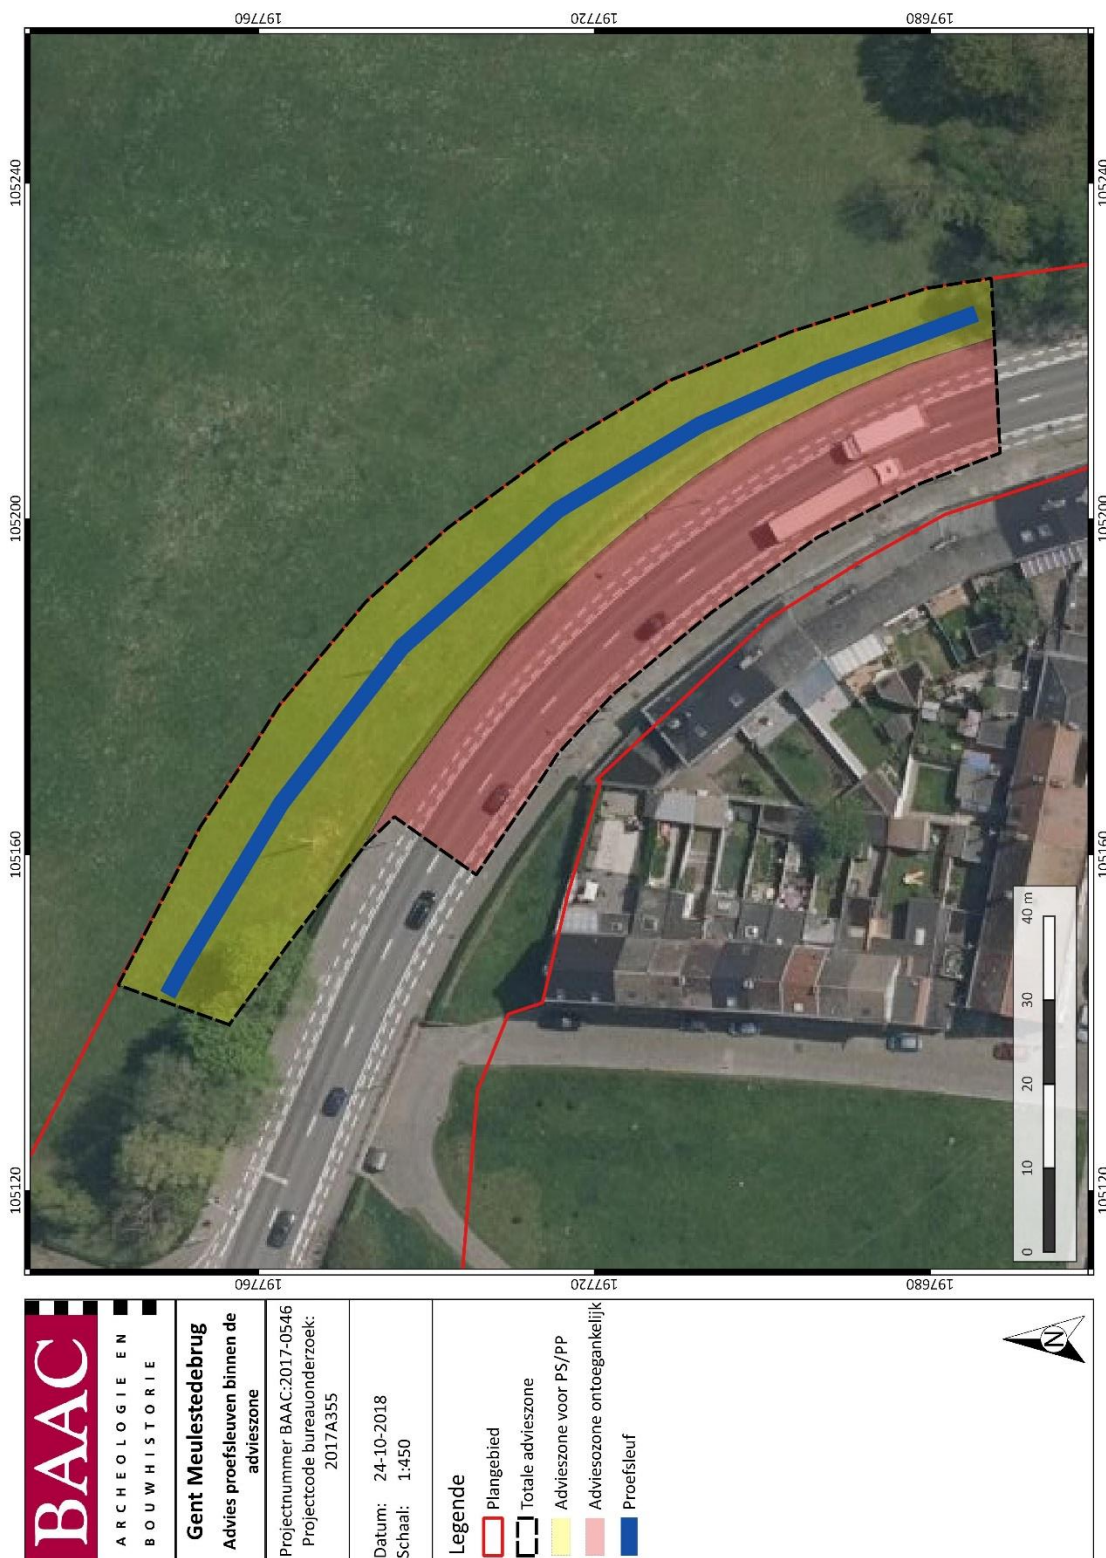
BAAC
ARCHEOLOGIE EN
BOUWHISTORIE

Gent Meulestedebrug
Advies proefsleuven binnen de advieszone

Projectnummer BAAC:2017-0546
Projectcode bureauonderzoek: 2017A355

Datum: 24-10-2018
Schaal: 1:450

Legende
Plangebied
Totale advieszone
Advieszone voor PS/PP
Advieszone ontoegankelijk
Proefsleuf

N

197760
197720
197680
197760
197720
197680
105240
105200
105160
105120
105240
105200
105160
105120

0 10 20 30 40 m